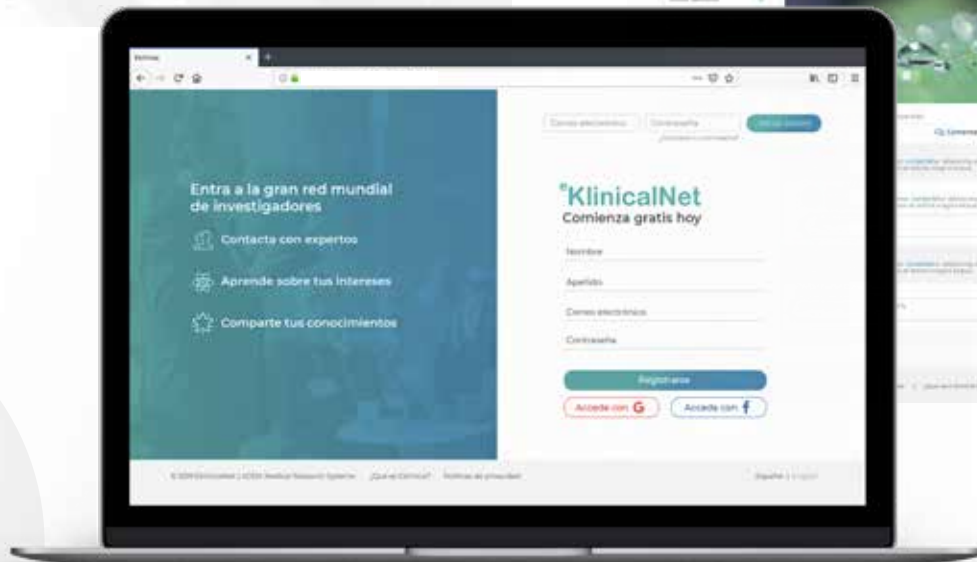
Correo electrónico
Contraseña
Iniciar sesión
¿Olvidaste tu contraseña?

Entra a la gran red mundial de investigadores

Contacta con expertos

Aprende sobre tus intereses

Comparte tus conocimientos

KlinicalNet
Comienza gratis hoy

Nombre

Apellido

Correo electrónico

Contraseña

Registrarse

Accede con G

Accede con f

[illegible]

Español | English